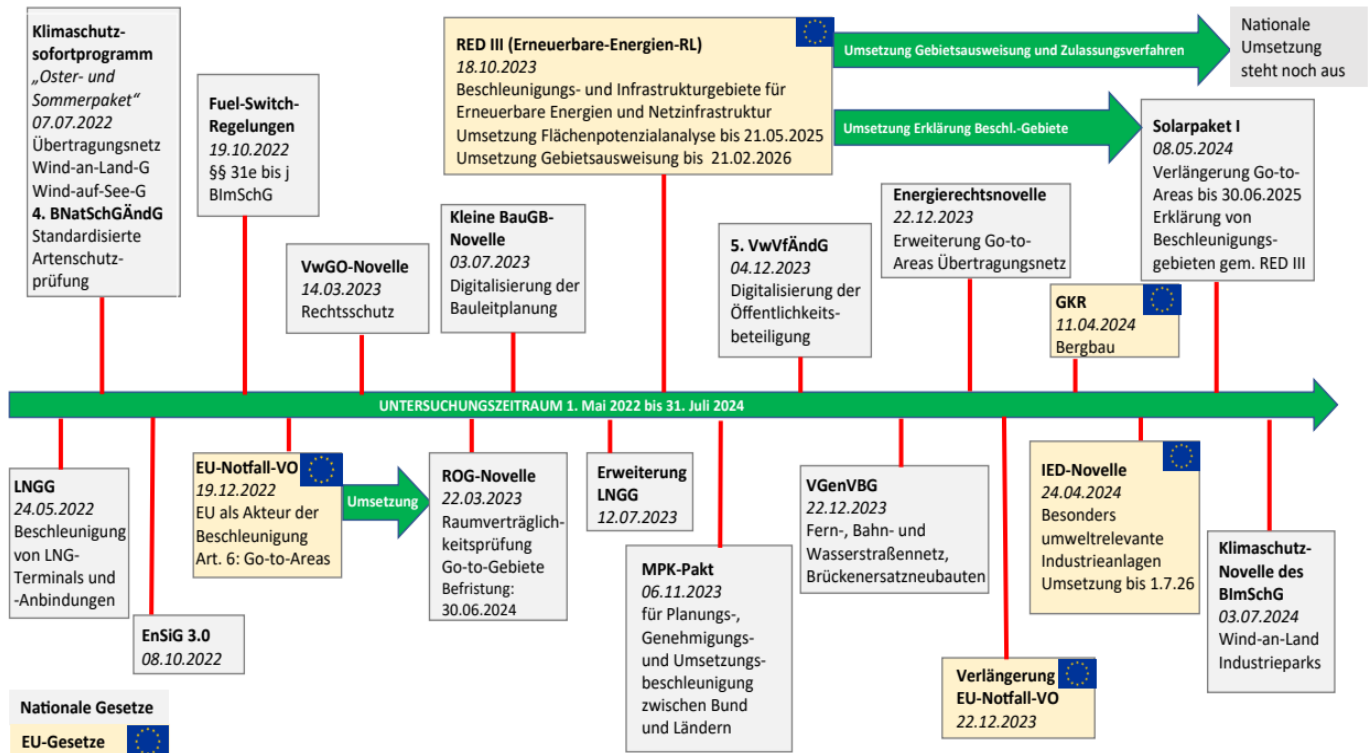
**Klimaschutzsofortprogramm**
*„Oster- und Sommerpaket“*
*07.07.2022*
Übertragungsnetz
Wind-an-Land-G
Wind-auf-See-G
**4. BNatSchGÄndG**
Standardisierte Artenschutzprüfung

**Fuel-Switch-Regelungen**
*19.10.2022*
§§ 31e bis j BImSchG

**VwGO-Novelle**
*14.03.2023*
Rechtsschutz

**Kleine BauGB-Novelle**
*03.07.2023*
Digitalisierung der Bauleitplanung

**RED III (Erneuerbare-Energien-RL)**
*18.10.2023*
Beschleunigungs- und Infrastrukturgebiete für Erneuerbare Energien und Netzinfrastruktur
Umsetzung Flächenpotenzialanalyse bis 21.05.2025
Umsetzung Gebietsausweisung bis 21.02.2026

Umsetzung Gebietsausweisung und Zulassungsverfahren

Nationale Umsetzung steht noch aus

Umsetzung Erklärung Beschl.-Gebiete

**Solarpaket I**
*08.05.2024*
Verlängerung Go-to-Areas bis 30.06.2025
Erklärung von Beschleunigungsgebieten gem. RED III

**5. VwVfÄndG**
*04.12.2023*
Digitalisierung der Öffentlichkeitsbeteiligung

**Energierechtsnovelle**
*22.12.2023*
Erweiterung Go-to-Areas Übertragungsnetz

**GKR**
*11.04.2024*
Bergbau

UNTERSUCHUNGSZEITRAUM 1. Mai 2022 bis 31. Juli 2024

**LNGG**
*24.05.2022*
Beschleunigung von LNG-Terminals und -Anbindungen

**EnSiG 3.0**
*08.10.2022*

**EU-Notfall-VO**
*19.12.2022*
EU als Akteur der Beschleunigung
Art. 6: Go-to-Areas

Umsetzung

**ROG-Novelle**
*22.03.2023*
Raumverträglichkeitsprüfung
Go-to-Gebiete
Befristung: 30.06.2024

**Erweiterung LNGG**
*12.07.2023*

**MPK-Pakt**
*06.11.2023*
für Planungs-, Genehmigungs- und Umsetzungsbeschleunigung zwischen Bund und Ländern

**VGenVBG**
*22.12.2023*
Fern-, Bahn- und Wasserstraßennetz, Brückenersatzneubauten

**Verlängerung EU-Notfall-VO**
*22.12.2023*

**IED-Novelle**
*24.04.2024*
Besonders umweltrelevante Industrieanlagen
Umsetzung bis 1.7.26

**Klimaschutz-Novelle des BImSchG**
*03.07.2024*
Wind-an-Land
Industrieparks

**Nationale Gesetze**
**EU-Gesetze**